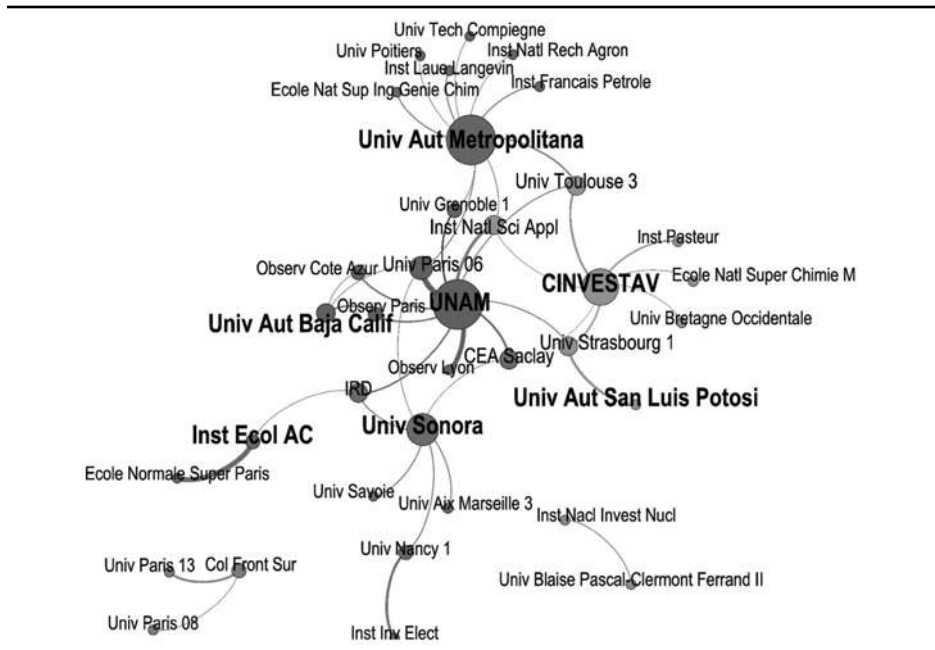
Univ Tech Compiegne
Univ Poitiers
Inst Natl Rech Agron
Inst Laue Langevin
Inst Francais Petrole
Ecole Nat Sup Ing Genie Chim
Univ Aut Metropolitana
Univ Toulouse 3
Univ Grenoble 1
Inst Natl Sci Appl
Inst Pasteur
Observ Cote Azur
Univ Paris 06
CINVESTAV
Ecole Natl Super Chimie M
Observ Paris
UNAM
Univ Aut Baja Calif
Univ Bretagne Occidentale
Univ Strasbourg 1
CEA Saclay
Observ Lyon
IRD
Univ Aut San Luis Potosi
Inst Ecol AC
Univ Sonora
Ecole Normale Super Paris
Univ Savoie
Univ Aix Marseille 3
Inst Nacl Invest Nucl
Univ Nancy 1
Univ Paris 13
Col Front Sur
Univ Blaise Pascal Clermont Ferrand II
Univ Paris 08
Inst Inv Elect